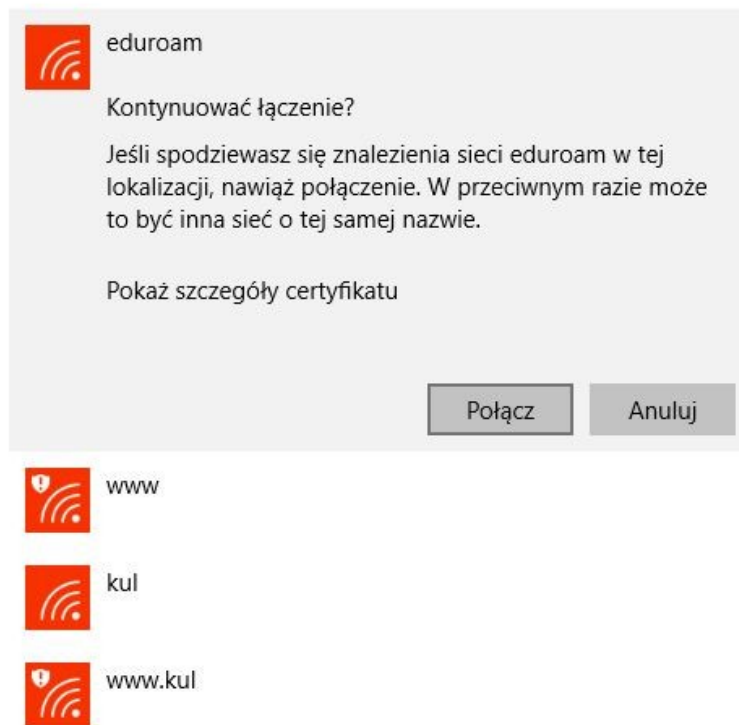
eduroam

Kontynuować łączenie?

Jeśli spodziewasz się znalezienia sieci eduroam w tej lokalizacji, nawiąż połączenie. W przeciwnym razie może to być inna sieć o tej samej nazwie.

Pokaż szczegóły certyfikatu

Połącz

Anuluj

www

kul

www.kul